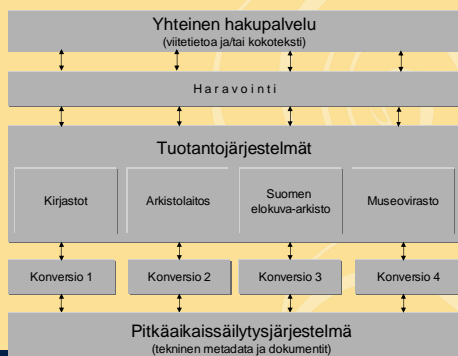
Yhteinen hakupalvelu
(viitetietoa ja/tai kokoteksti)

H a r a v o i n t i

Tuotantojärjestelmät

Kirjastot

Arkistolaitos

Suomen elokuva-arkisto

Museovirasto

Konversio 1

Konversio 2

Konversio 3

Konversio 4

Pitkäaikaissäilytysjärjestelmä
(tekninen metadata ja dokumentit)